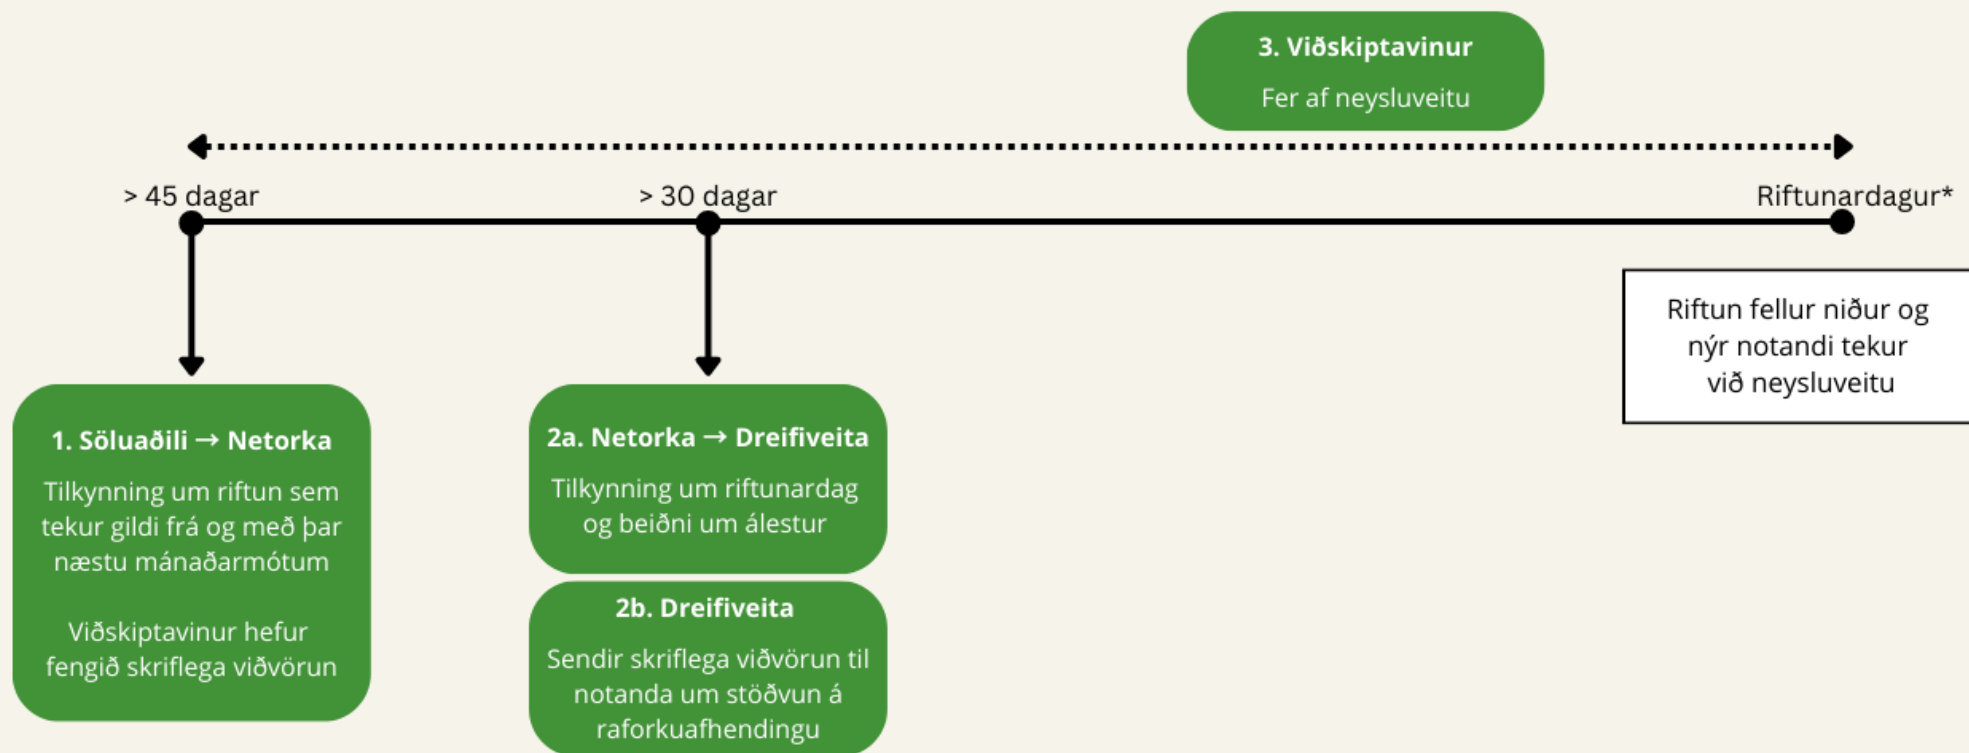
3. Viðskiptavinur

Fer af neysluveitu

> 45 dagar

> 30 dagar

Riftunardagur*

Riftun fellur niður og nýr notandi tekur við neysluveitu

1. Söluaðili → Netorka

Tilkynning um riftun sem tekur gildi frá og með þar næstu mánaðarmótum

Viðskiptavinur hefur fengið skriflega viðvörun

2a. Netorka → Dreifiveita

Tilkynning um riftunardag og beiðni um álestur

2b. Dreifiveita

Sendir skriflega viðvörun til notanda um stöðvun á raforkuafhendingu